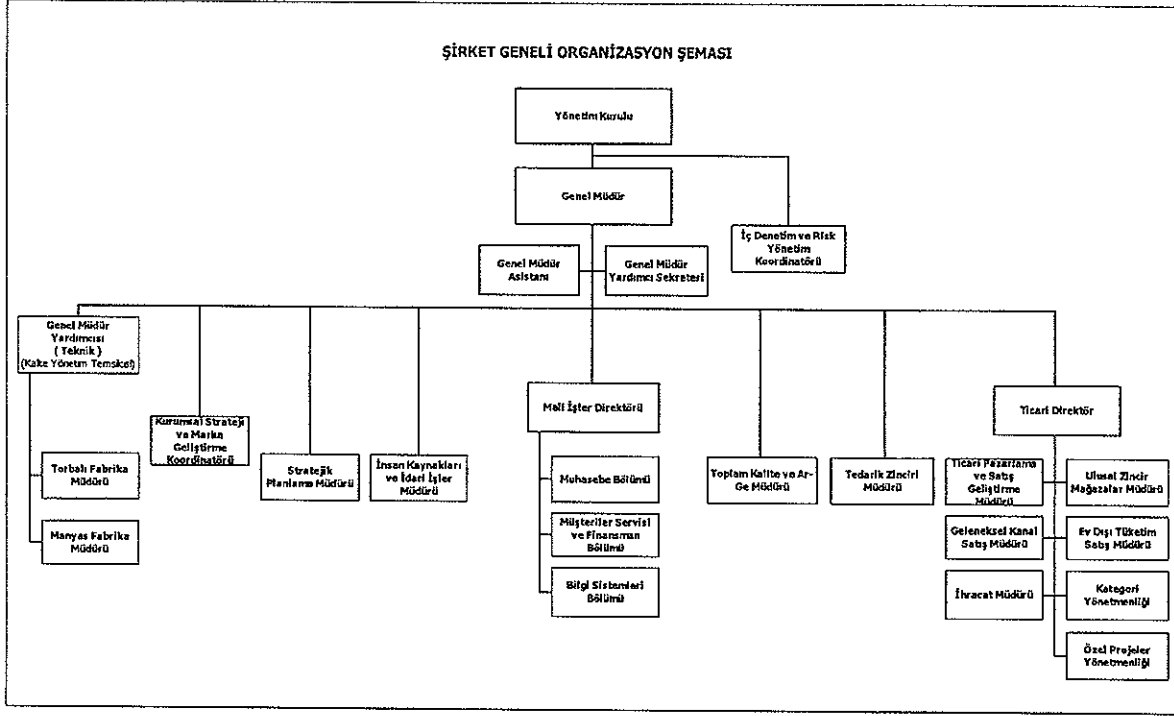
ŞİRKET GENELİ ORGANİZASYON ŞEMASI

Yönetim Kurulu

Genel Müdür

İç Denetim ve Risk Yönetim Koordinatörü

Genel Müdür Asistanı

Genel Müdür Yardımcı Sekreteri

Genel Müdür Yardımcısı ( Teknik ) (Kalite Yönetim Temsilcisi)

Torbalı Fabrika Müdürü

Manyas Fabrika Müdürü

Kurumsal Strateji ve Marka Geliştirme Koordinatörü

Stratejik Planlama Müdürü

İnsan Kaynakları ve İdari İşler Müdürü

Mali İşler Direktörü

Muhasebe Bölümü

Müşteriler Servisi ve Finansman Bölümü

Bilgi Sistemleri Bölümü

Toplam Kalite ve Ar-Ge Müdürü

Tedarik Zinciri Müdürü

Ticari Direktör

Ticari Pazarlama ve Satış Geliştirme Müdürü

Ulusal Zincir Mağazalar Müdürü

Geleneksel Kanal Satış Müdürü

Ev Dışı Tüketim Satış Müdürü

İhracat Müdürü

Kategori Yönetmenliği

Özel Projeler Yönetmenliği